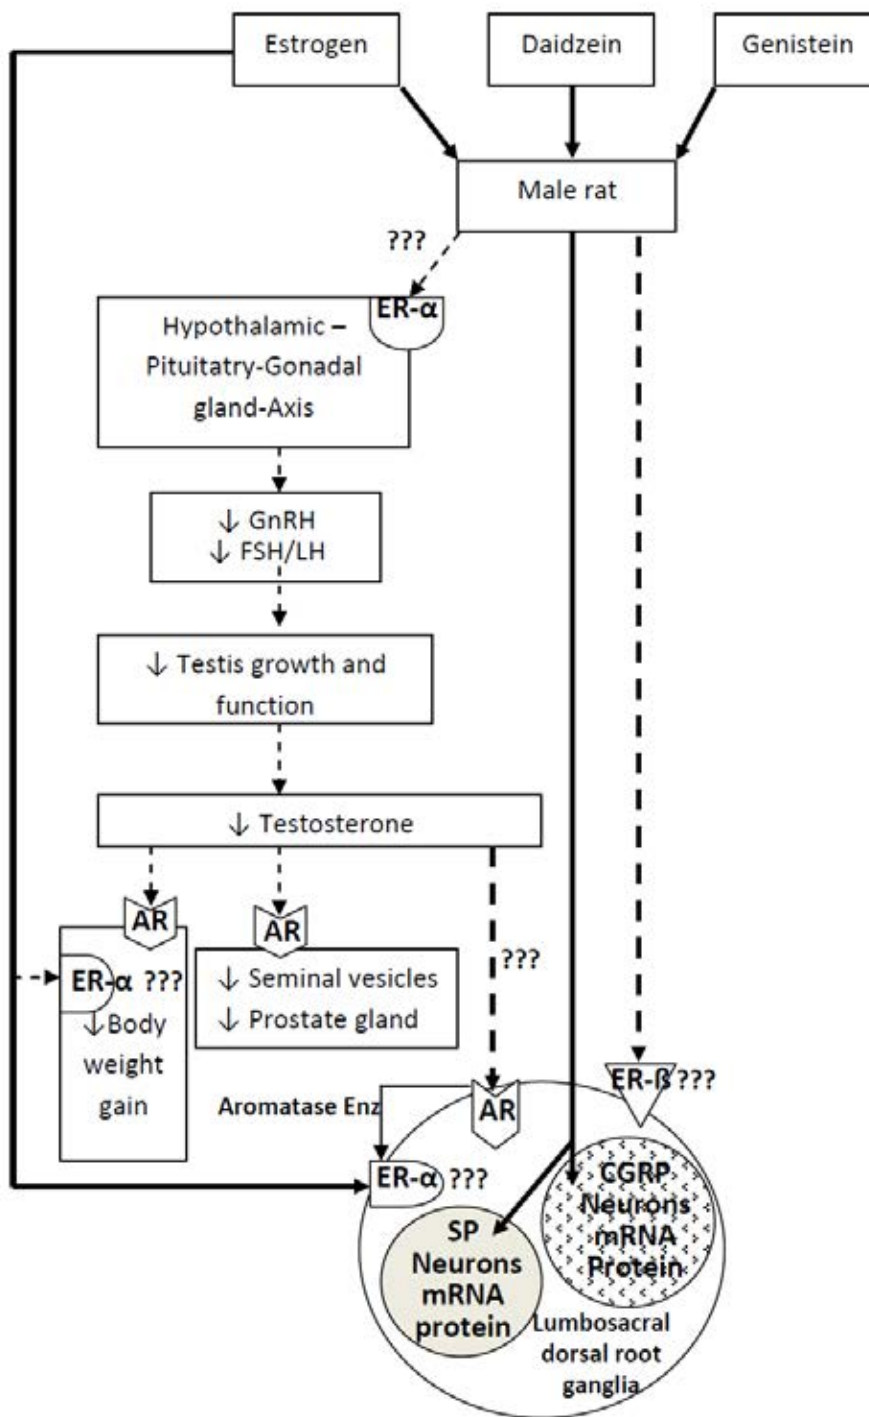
Estrogen

Daidzein

Genistein

Male rat

???

ER-α

Hypothalamic – Pituitatry-Gonadal gland-Axis

↓ GnRH
↓ FSH/LH

↓ Testis growth and function

↓ Testosterone

AR

AR

???

ER-α ???

↓Body weight gain

↓ Seminal vesicles
↓ Prostate gland

ER-ß ???

Aromatase Enz

AR

ER-α ???

CGRP Neurons mRNA Protein

SP Neurons mRNA protein

Lumbosacral dorsal root ganglia